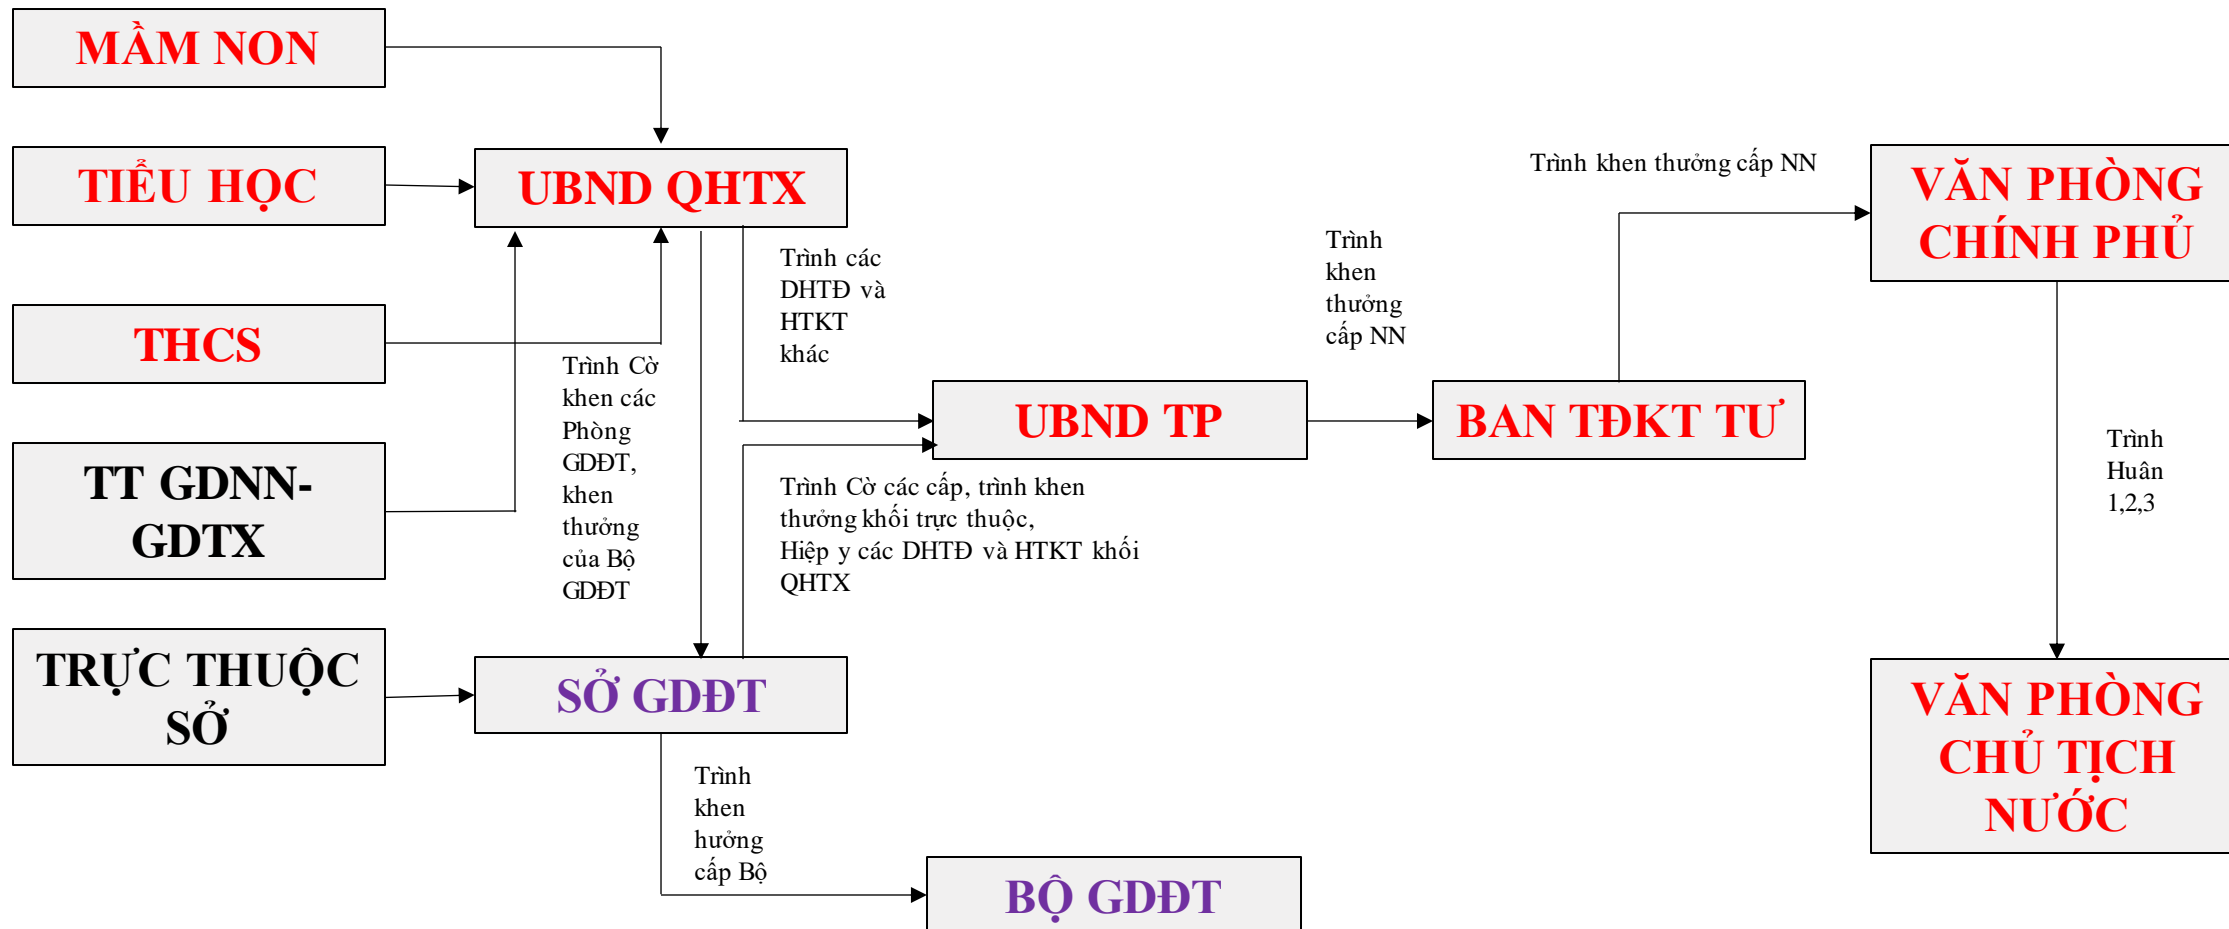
MẦM NON

TIỂU HỌC

UBND QHTX

THCS

TT GDNN-GDTX

TRỰC THUỘC SỞ

SỞ GDĐT

Trình Cờ khen các Phòng GDĐT, khen thưởng của Bộ GDĐT

Trình các DHTĐ và HTKT khác

UBND TP

Trình Cờ các cấp, trình khen thưởng khối trực thuộc, Hiệp y các DHTĐ và HTKT khối QHTX

Trình khen thưởng cấp NN

BAN TĐKT TƯ

Trình khen thưởng cấp NN

VĂN PHÒNG CHÍNH PHỦ

Trình Huân 1,2,3

VĂN PHÒNG CHỦ TỊCH NƯỚC

Trình khen hưởng cấp Bộ

BỘ GDĐT